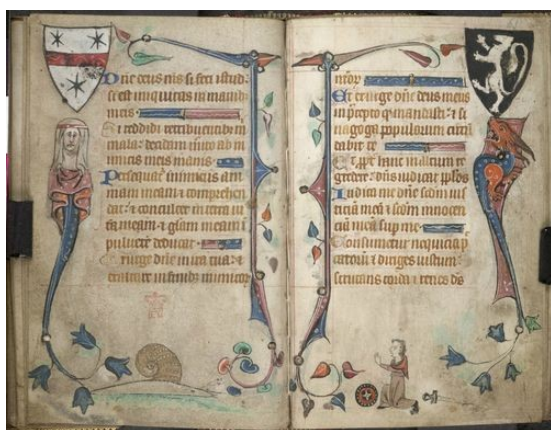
Dne deus meus si feci istud: si est iniquitas in manibus meis.
Si reddidi retribuentibus mihi mala: decidam merito ab inimicis meis inanis.
Persequatur inimicus animam meam et comprehendat: et conculcet in terra vitam meam et gloriam meam in pulverem deducat.
Exurge domine in ira tua: et exaltare in finibus inimicorum

meorum.
Et exurge domine deus meus in precepto quod mandasti: et sinagoga populorum circumdabit te.
Et propter hanc in altum regredere: dominus iudicat populos.
Iudica me domine secundum iusticiam meam: et secundum innocentiam meam super me.
Consumetur nequicia peccatorum: et diriges iustum scrutans corda et renes deus